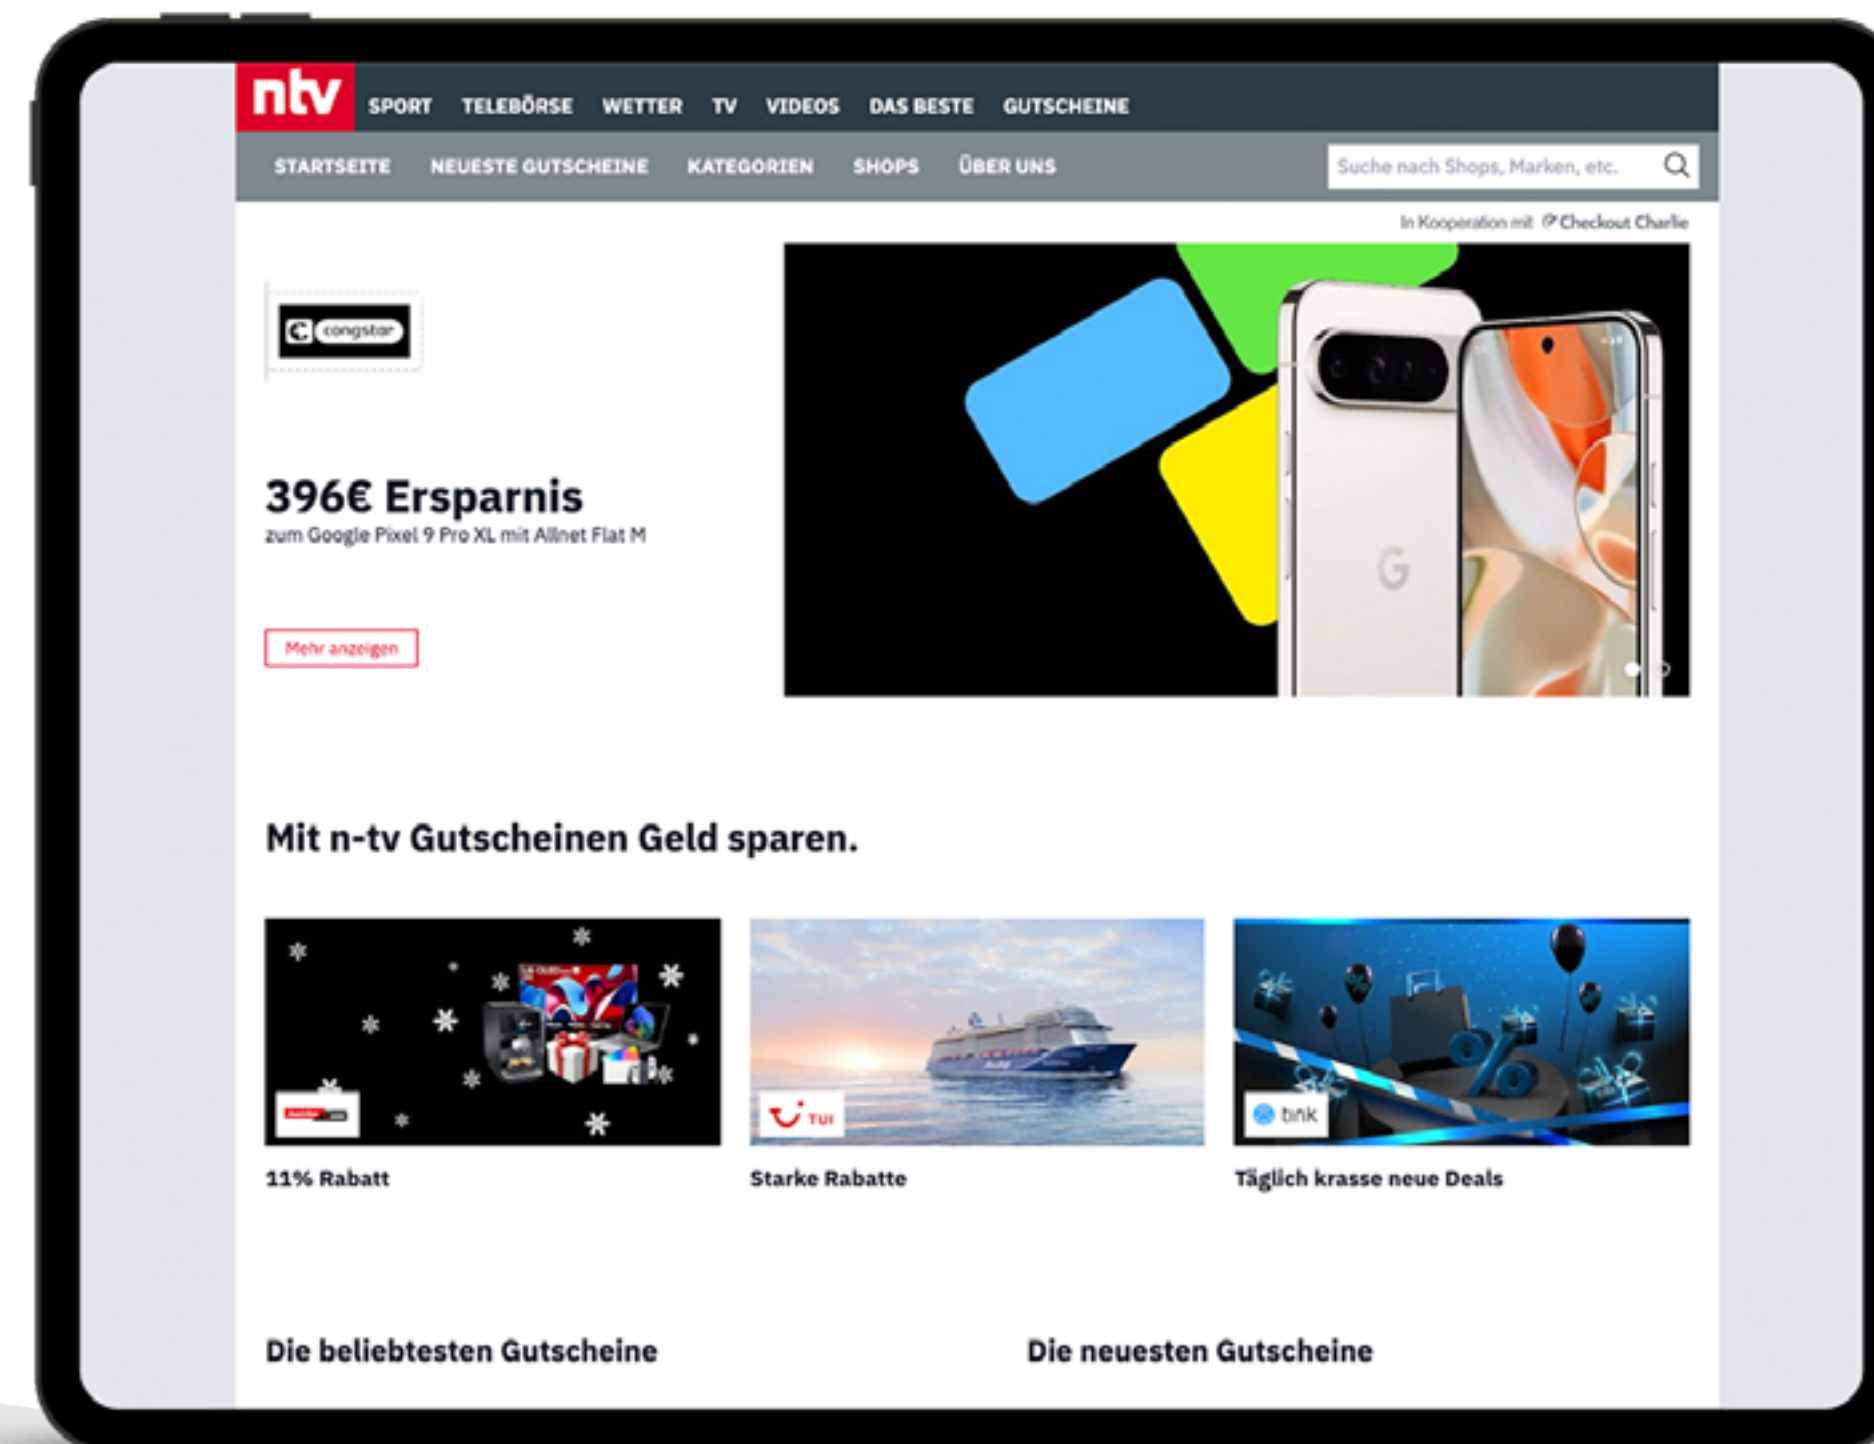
ntv SPORT TELEBÖRSE WETTER TV VIDEOS DAS BESTE GUTSCHEINE

STARTSEITE NEUESTE GUTSCHEINE KATEGORIEN SHOPS ÜBER UNS

Suche nach Shops, Marken, etc.

In Kooperation mit Checkout Charlie

congstar

396€ Ersparnis

zum Google Pixel 9 Pro XL mit Allnet Flat M

Mehr anzeigen

G

Mit n-tv Gutscheinen Geld sparen.

TUI

bink

11% Rabatt

Starke Rabatte

Täglich krasse neue Deals

Die beliebtesten Gutscheine

Die neuesten Gutscheine